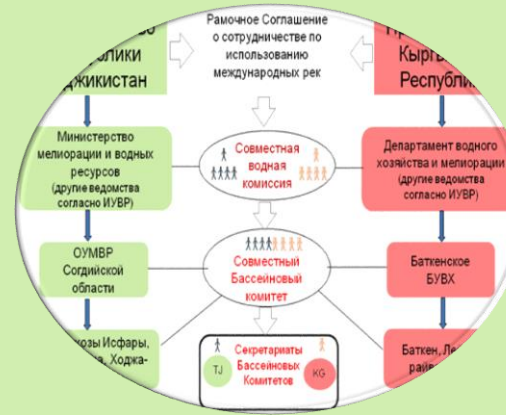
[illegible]
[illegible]лики
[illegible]джикистан

Рамочное Соглашение о сотрудничестве по использованию международных рек

Пр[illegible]
Кыргы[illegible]
Республи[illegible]

Министерство мелиорации и водных ресурсов (другие ведомства согласно ИУВР)

Совместная водная комиссия

Департамент водного хозяйства и мелиорации (другие ведомства согласно ИУВР)

ОУМВР Согдийской области

Совместный Бассейновый комитет

Баткенское БУВХ

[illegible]хозы Исфары, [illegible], Ходжа-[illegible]

Секретариаты Бассейновых Комитетов

TJ

KG

Баткен, Ле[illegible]
райо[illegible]